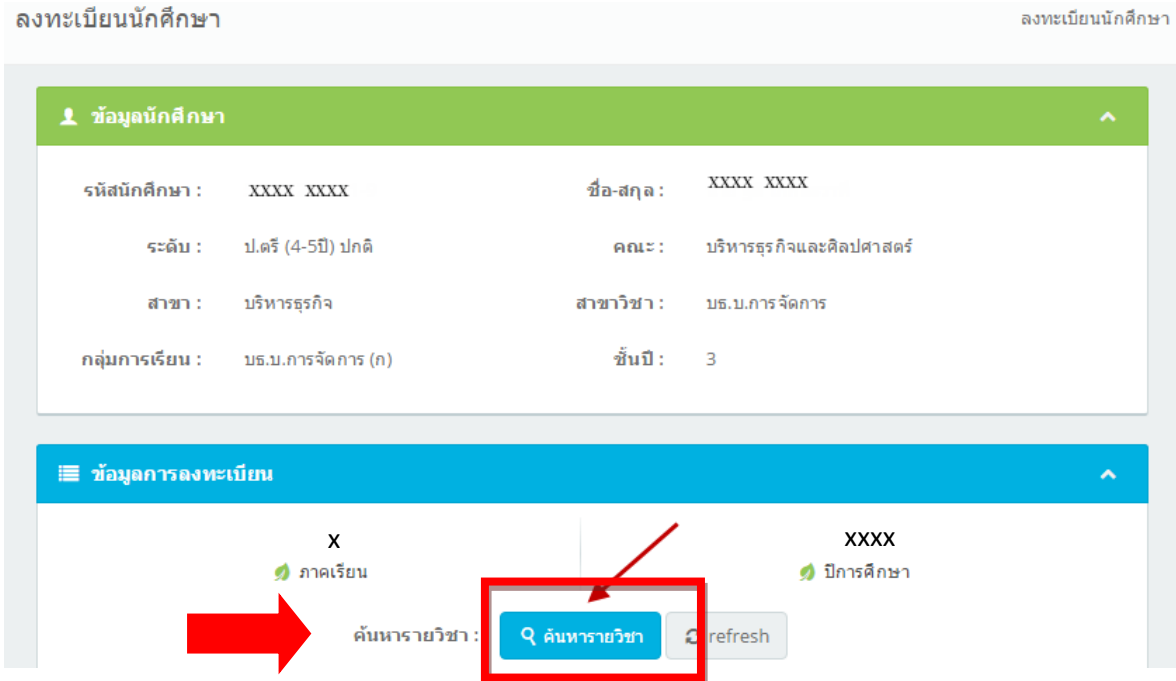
ลงทะเบียนนักศึกษา

ลงทะเบียนนักศึกษา

ข้อมูลนักศึกษา

รหัสนักศึกษา : XXXX XXXX

ชื่อ-สกุล : XXXX XXXX

ระดับ : ป.ตรี (4-5ปี) ปกติ

คณะ : บริหารธุรกิจและศิลปศาสตร์

สาขา : บริหารธุรกิจ

สาขาวิชา : บธ.บ.การจัดการ

กลุ่มการเรียน : บธ.บ.การจัดการ (ก)

ชั้นปี : 3

ข้อมูลการลงทะเบียน

X
ภาคเรียน

XXXX
ปีการศึกษา

ค้นหารายวิชา : ค้นหารายวิชา refresh